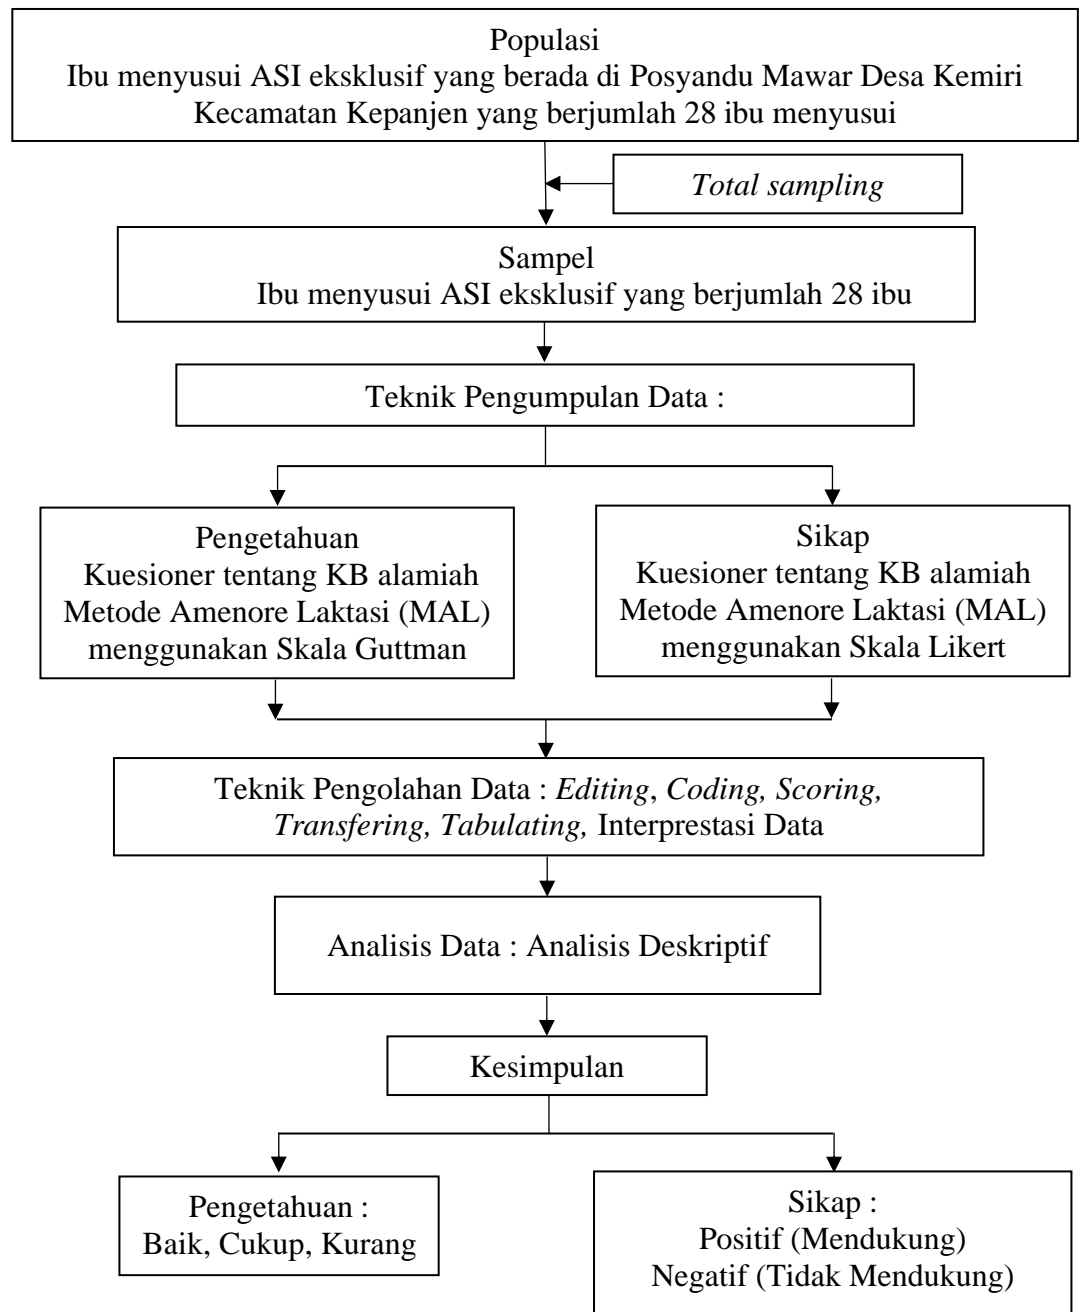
Populasi
Ibu menyusui ASI eksklusif yang berada di Posyandu Mawar Desa Kemiri Kecamatan Kepanjen yang berjumlah 28 ibu menyusui

*Total sampling*

Sampel
Ibu menyusui ASI eksklusif yang berjumlah 28 ibu

Teknik Pengumpulan Data :

Pengetahuan
Kuesioner tentang KB alamiah Metode Amenore Laktasi (MAL) menggunakan Skala Guttman

Sikap
Kuesioner tentang KB alamiah Metode Amenore Laktasi (MAL) menggunakan Skala Likert

Teknik Pengolahan Data : *Editing*, *Coding, Scoring, Transfering, Tabulating,* Interprestasi Data

Analisis Data : Analisis Deskriptif

Kesimpulan

Pengetahuan :
Baik, Cukup, Kurang

Sikap :
Positif (Mendukung)
Negatif (Tidak Mendukung)